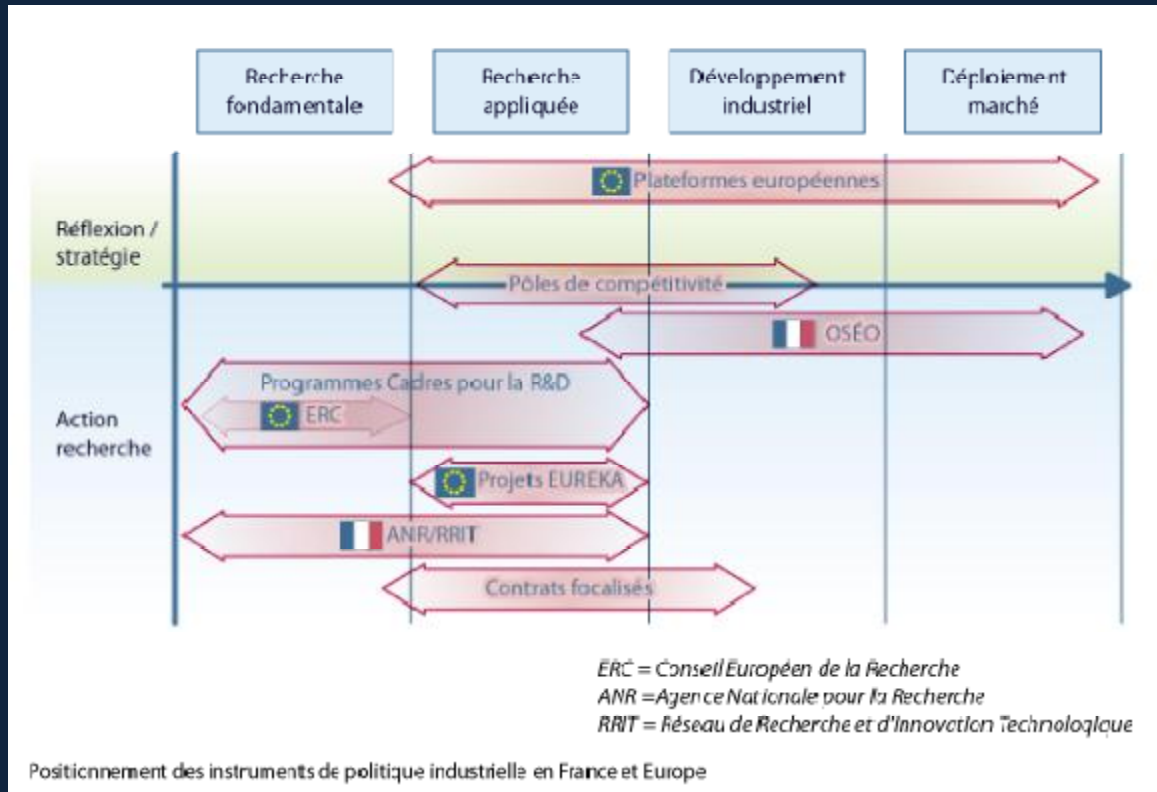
Recherche fondamentale

Recherche appliquée

Développement industriel

Déploiement marché

Plateformes européennes

Réflexion / stratégie

Pôles de compétitivité

OSÉO

Programmes Cadres pour la R&D

ERC

Action recherche

Projets EUREKA

ANR/RRIT

Contrats focalisés

ERC = Conseil Européen de la Recherche
ANR = Agence Nationale pour la Recherche
RRIT = Réseau de Recherche et d'Innovation Technologique

Positionnement des instruments de politique industrielle en France et Europe